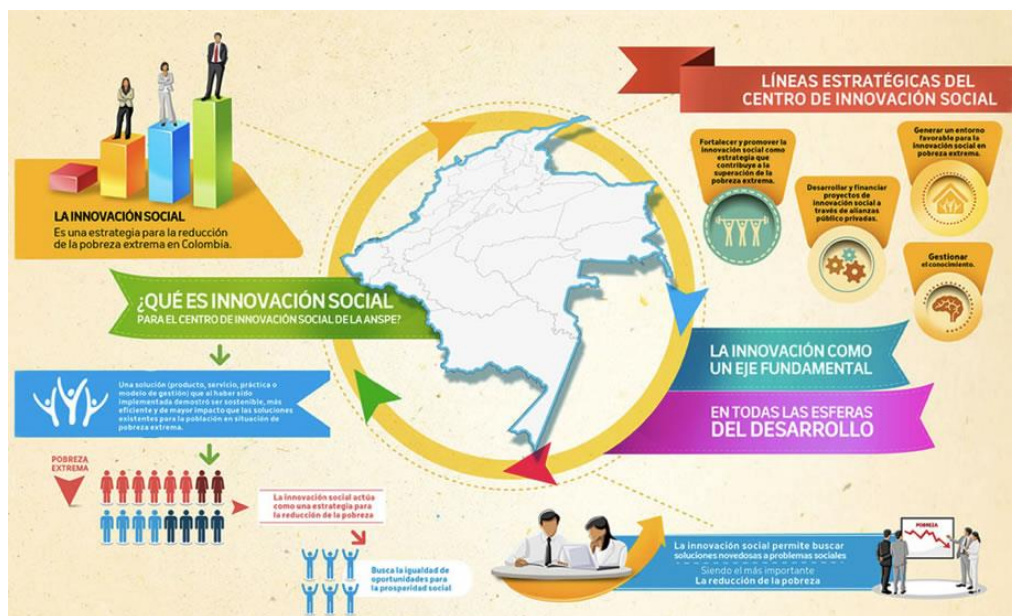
LA INNOVACIÓN SOCIAL
Es una estrategia para la reducción de la pobreza extrema en Colombia.

LÍNEAS ESTRATÉGICAS DEL CENTRO DE INNOVACIÓN SOCIAL

Fortalecer y promover la innovación social como estrategia que contribuye a la superación de la pobreza extrema.

Desarrollar y financiar proyectos de innovación social a través de alianzas público privadas.

Generar un entorno favorable para la innovación social en pobreza extrema.

Gestionar el conocimiento.

¿QUÉ ES INNOVACIÓN SOCIAL
PARA EL CENTRO DE INNOVACIÓN SOCIAL DE LA ANSPE?

Una solución (producto, servicio, práctica o modelo de gestión) que al haber sido implementada demostró ser sostenible, más eficiente y de mayor impacto que las soluciones existentes para la población en situación de pobreza extrema.

LA INNOVACIÓN COMO UN EJE FUNDAMENTAL

EN TODAS LAS ESFERAS
DEL DESARROLLO

POBREZA EXTREMA

La innovación social actúa como una estrategia para la reducción de la pobreza

Busca la igualdad de oportunidades para la prosperidad social

La innovación social permite buscar soluciones novedosas a problemas sociales
Siendo el más importante
La reducción de la pobreza

POBREZA